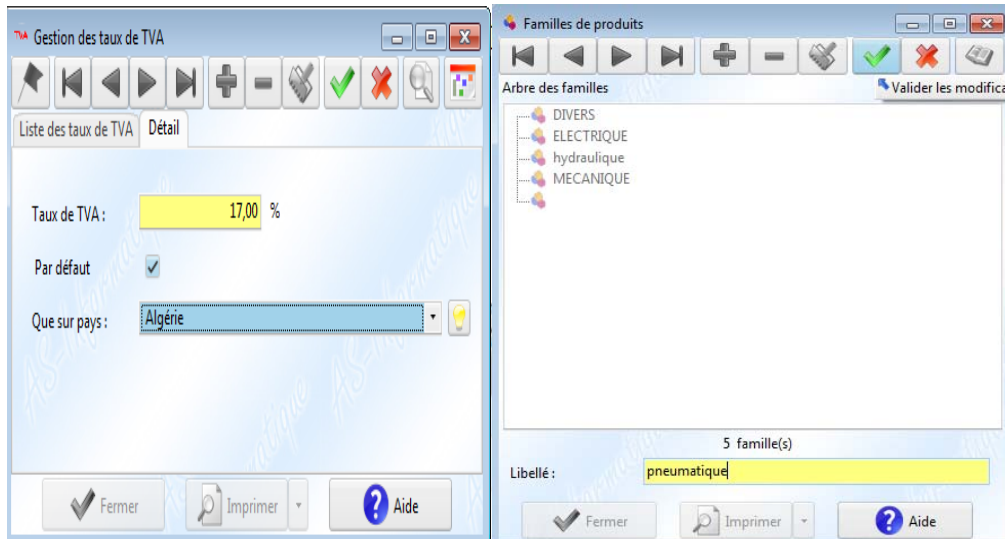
TVA Gestion des taux de TVA

Liste des taux de TVA
Détail

Taux de TVA : 17,00 %

Par défaut

Que sur pays : Algérie

Fermer
Imprimer
Aide

Familles de produits

Arbre des familles
Valider les modifica

DIVERS
ELECTRIQUE
hydraulique
MECANIQUE

5 famille(s)

Libellé : pneumatique

Fermer
Imprimer
Aide